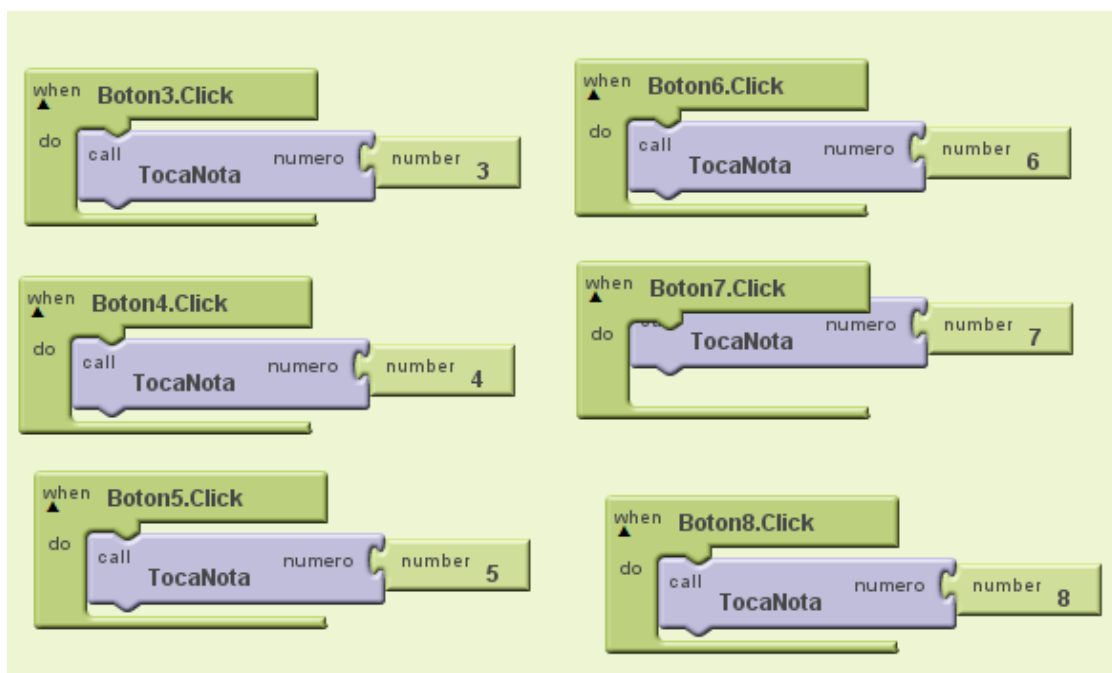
when Boton3.Click
do call TocaNota numero number 3

when Boton6.Click
do call TocaNota numero number 6

when Boton4.Click
do call TocaNota numero number 4

when Boton7.Click
do TocaNota numero number 7

when Boton5.Click
do call TocaNota numero number 5

when Boton8.Click
do call TocaNota numero number 8